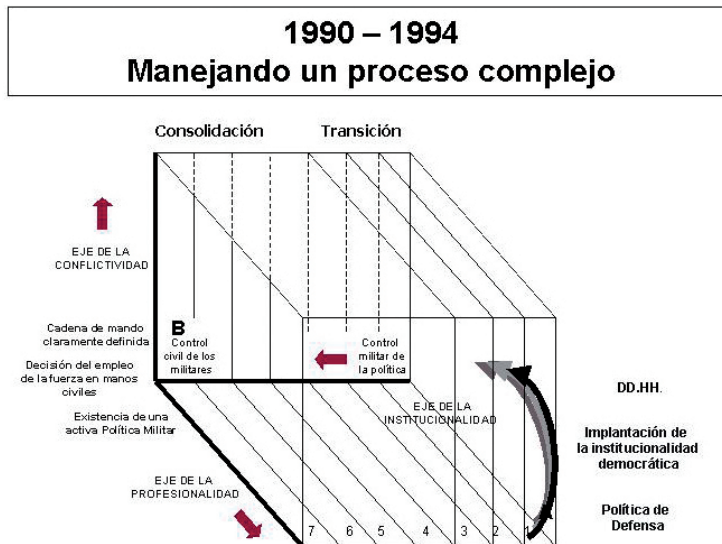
1990 – 1994
Manejando un proceso complejo

Consolidación

Transición

EJE DE LA CONFLICTIVIDAD

Cadena de mando claramente definida

Decisión del empleo de la fuerza en manos civiles

Existencia de una activa Política Militar

B

Control civil de los militares

Control militar de la política

EJE DE LA INSTITUCIONALIDAD

EJE DE LA PROFESIONALIDAD

DD.HH.

Implantación de la institucionalidad democrática

Política de Defensa

7 6 5 4 3 2 1